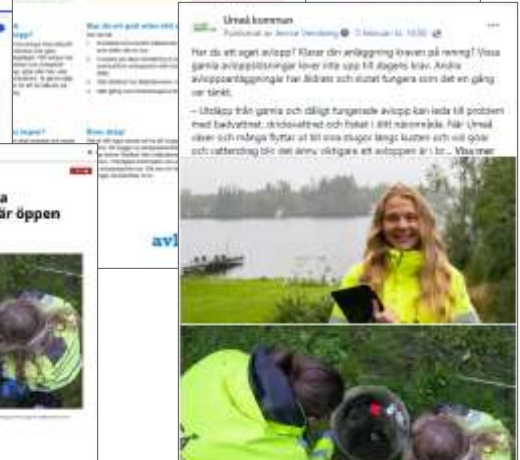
Umeå kommun
Publicerat av Jennie Vendberg · 3 februari kl. 10:00

Har du ett eget avlopp? Klarar din anläggning kraven på rening? Vissa gamla avloppslösningar lever inte upp till dagens krav. Andra avloppsanläggningar har åldrats och slutat fungera som det en gång var tänkt.

– Utsläpp från gamla och dåligt fungerande avlopp kan leda till problem med badvattnet, dricksvattnet och fisket i ditt närområde. När Umeå växer och många flyttar ut till sina stugor längs kusten och vid sjöar och vattendrag blir det ännu viktigare att avloppen är i br... Visa mer

Vad du ska göra?

Vad ska du tänka på?

a
är öppen

avl